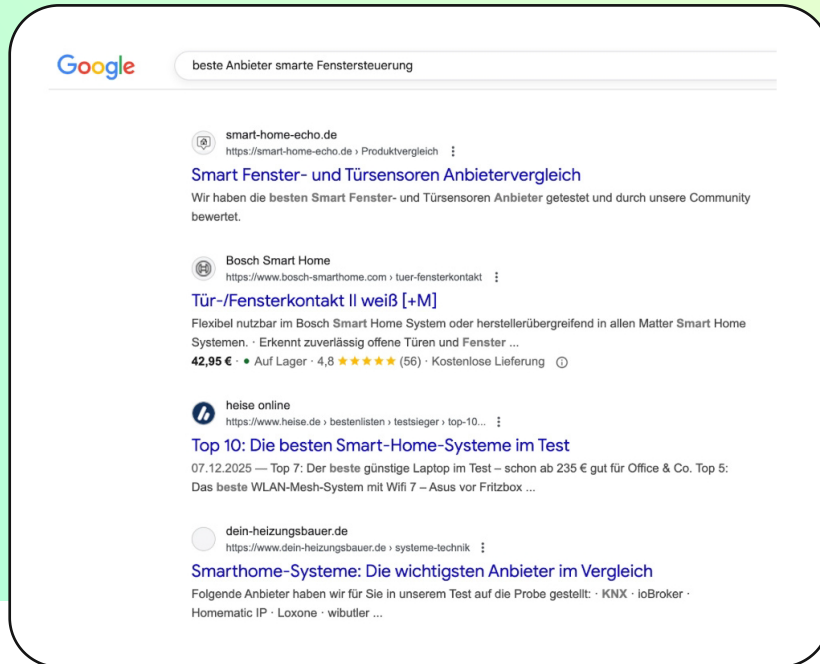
Google

beste Anbieter smarte Fenstersteuerung

smart-home-echo.de
https://smart-home-echo.de › Produktvergleich ⋮

Smart Fenster- und Türsensoren Anbietervergleich

Wir haben die besten Smart Fenster- und Türsensoren Anbieter getestet und durch unsere Community bewertet.

Bosch Smart Home
https://www.bosch-smarthome.com › tuer-fensterkontakt ⋮

Tür-/Fensterkontakt II weiß [+M]

Flexibel nutzbar im Bosch Smart Home System oder herstellerübergreifend in allen Matter Smart Home Systemen. · Erkennt zuverlässig offene Türen und Fenster ...

42,95 € · ● Auf Lager · 4,8 ★★★★★ (56) · Kostenlose Lieferung ⓘ

heise online
https://www.heise.de › bestenlisten › testsieger › top-10... ⋮

Top 10: Die besten Smart-Home-Systeme im Test

07.12.2025 — Top 7: Der beste günstige Laptop im Test – schon ab 235 € gut für Office & Co. Top 5: Das beste WLAN-Mesh-System mit Wifi 7 – Asus vor Fritzbox ...

dein-heizungsbauer.de
https://www.dein-heizungsbauer.de › systeme-technik ⋮

Smarthome-Systeme: Die wichtigsten Anbieter im Vergleich

Folgende Anbieter haben wir für Sie in unserem Test auf die Probe gestellt: · KNX · ioBroker · Homematic IP · Loxone · wibutler ...